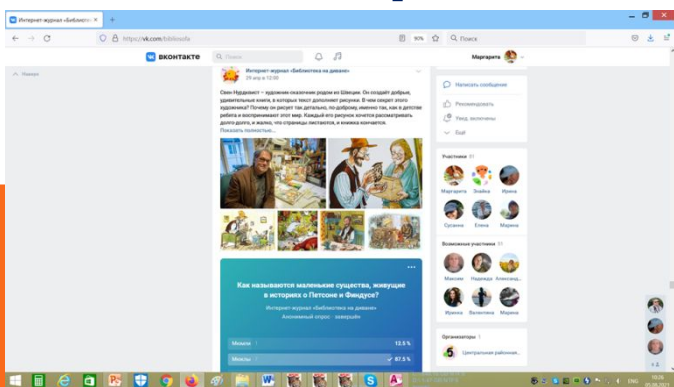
Интернет-журнал «Библиоте ×  +

← → C  https://vk.com/biblioofa  90%  ☆  Q Поиск

ВКОНТАКТЕ  Q Поиск  Маргарита

^ Наверх

Интернет-журнал «Библиотека на диване»
29 апр в 12:00

Свен Нурдквист – художник сказочник родом из Швеции. Он создаёт добрые, удивительные книги, в которых текст дополняют рисунки. В чем секрет этого художника? Почему он рисует так детально, по-доброму именно так, как в детстве ребята и воспринимают этот мир. Каждый его рисунок хочется рассматривать долго-долго, и жаль, что страницы листаются, и книжка кончается.
Показать полностью...

Как называются маленькие существа, живущие в историях о Петсоне и Финдусе?
Интернет-журнал «Библиотека на диване»
Анонимный опрос · завершён

Мюкла 12.5 %
Мюклы ✓ 87.5 %

Написать сообщение
Рекомендовать
Увед. включены
Ещё

Участники 81
Маргарита  Злайка  Ирина
Сусанна  Елена  Марина

Возможные участники 91
Максим  Надежда  Александ...
Ирина  Валентина  Марина

Организаторы 1
Центральная районная...

ENG 10:26